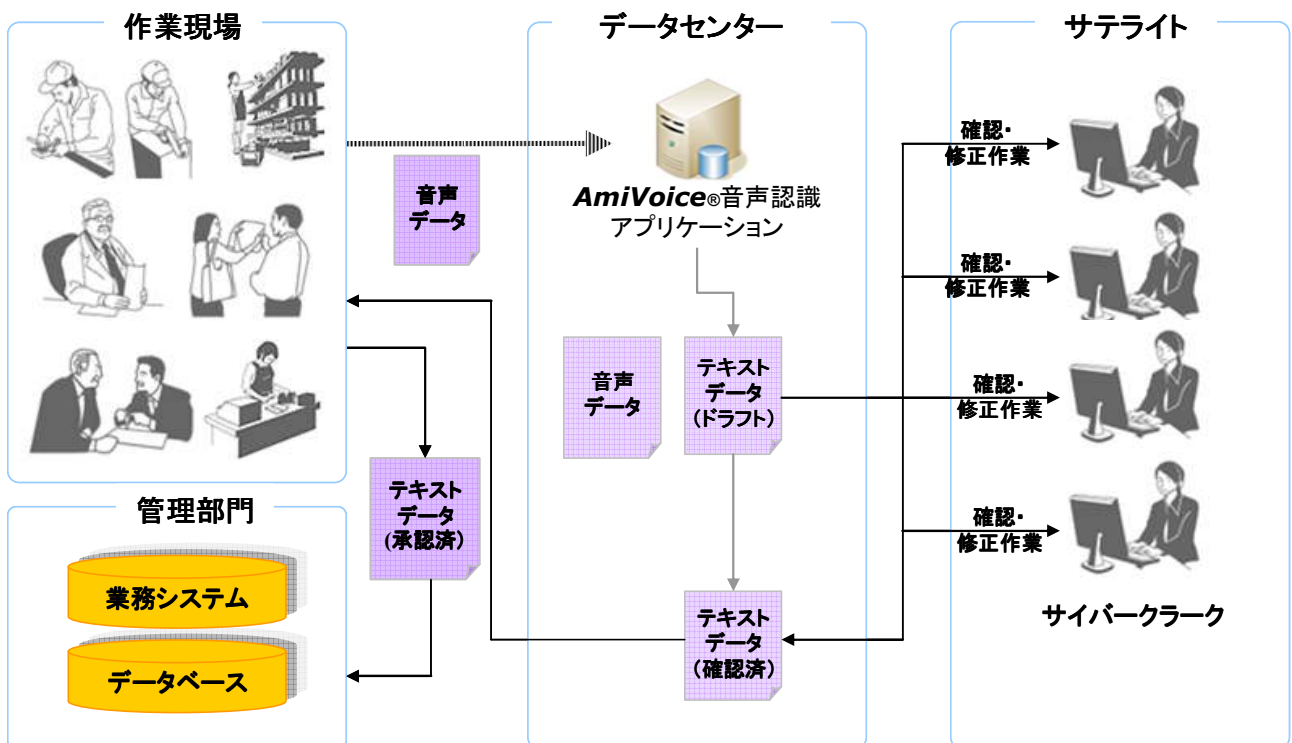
作業現場

データセンター

サテライト

音声
データ

AmiVoice®音声認識
アプリケーション

確認・
修正作業

確認・
修正作業

確認・
修正作業

確認・
修正作業

音声
データ

テキスト
データ
(ドラフト)

テキスト
データ
(承認済)

管理部門

業務システム

データベース

テキスト
データ
(確認済)

サイバークラーク